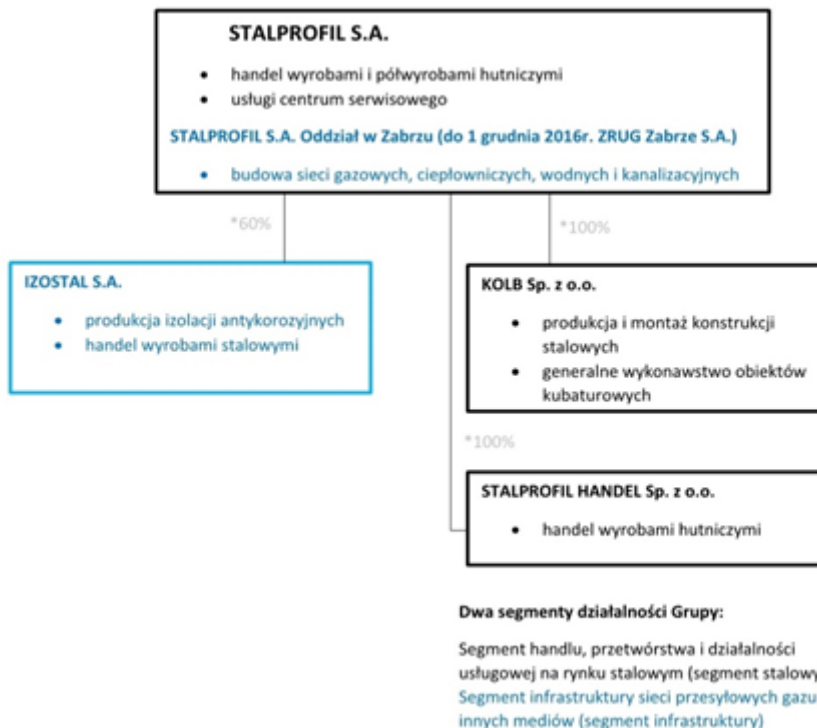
STALPROFIL S.A.

- handel wyrobami i półwyrobami hutniczymi
- usługi centrum serwisowego

STALPROFIL S.A. Oddział w Zabrzu (do 1 grudnia 2016r. ZRUG Zabrze S.A.)

- budowa sieci gazowych, ciepłowniczych, wodnych i kanalizacyjnych

*60%

*100%

IZOSTAL S.A.

- produkcja izolacji antykorozyjnych
- handel wyrobami stalowymi

KOLB Sp. z o.o.

- produkcja i montaż konstrukcji stalowych
- generalne wykonawstwo obiektów kubaturowych

*100%

STALPROFIL HANDEL Sp. z o.o.

- handel wyrobami hutniczymi

Dwa segmenty działalności Grupy:

Segment handlu, przetwórstwa i działalności usługowej na rynku stalowym (segment stalowy
Segment infrastruktury sieci przesyłowych gazu
innych mediów (segment infrastruktury)